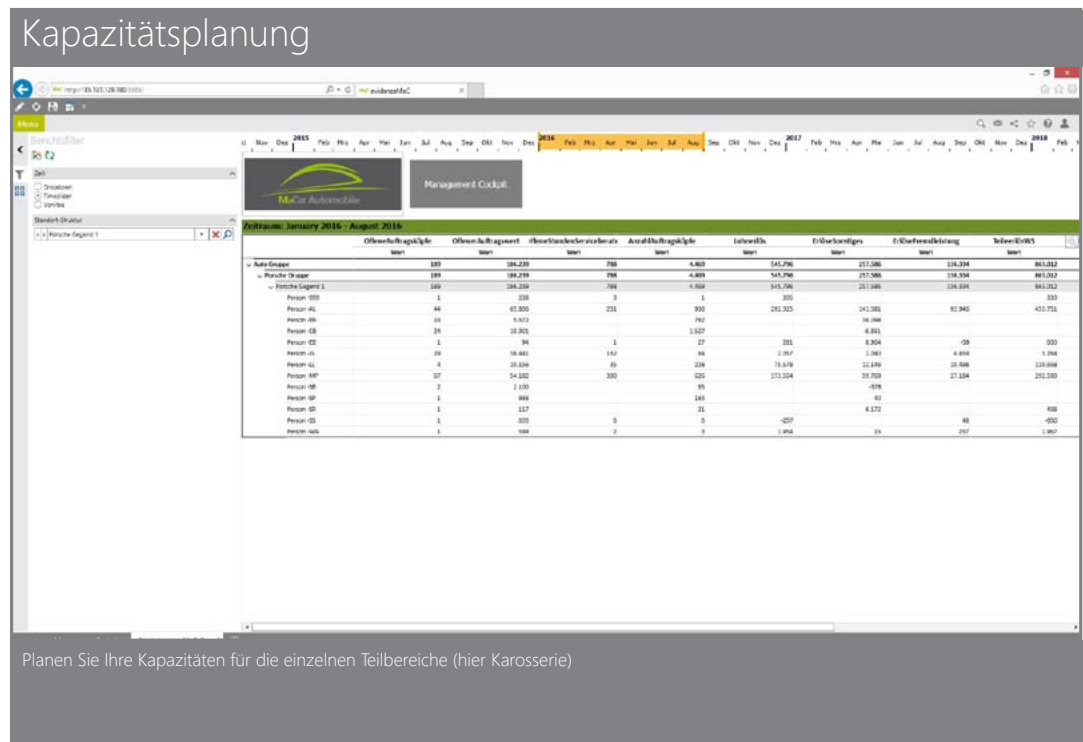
Kapazitätsplanung

http://10.121.129.300:5003/
evidanzaMaC

Menu

Berichtsfilter

Zeit
Dropdown
Timeslider
Von/bis

Standort-Struktur
Porsche Gegend 1

Nov Dez 2015 Feb Mrz Apr Mai Jun Jul Aug Sep Okt Nov Dez 2016 Feb Mrz Apr Mai Jun Jul Aug Sep Okt Nov Dez 2017 Feb Mrz Apr Mai Jun Jul Aug Sep Okt Nov Dez 2018 Feb

MaCar Automobile

Management Cockpit

Zeitraum: January 2016 - August 2016

| | OffeneAuftragsköpfe | OffenerAuftragswert | #freieStundenServiceberater | AnzahlAuftragsköpfe | LohnerlÖs | ErlöseSonstiges | ErlöseFremdleistung | TeileerlÖsWS |
|---|---|---|---|---|---|---|---|---|
| | Wert | Wert | Wert | Wert | Wert | Wert | Wert | Wert |
| Auto Gruppe | 189 | 186.239 | 788 | 4.469 | 545.796 | 257.586 | 156.334 | 861.012 |
| Porsche Gruppe | 189 | 186.239 | 788 | 4.469 | 545.796 | 257.586 | 156.334 | 861.012 |
| Porsche Gegend 1 | 189 | 186.239 | 788 | 4.469 | 545.796 | 257.586 | 156.334 | 861.012 |
| Person -999 | 1 | 238 | 3 | 1 | 305 | | | 330 |
| Person -AL | 44 | 65.800 | 231 | 930 | 292.325 | 141.581 | 92.948 | 453.751 |
| Person -BR | 16 | 5.672 | | 782 | | 38.398 | | |
| Person -CB | 24 | 18.301 | | 1.527 | | 6.861 | | |
| Person -EE | 1 | 94 | 1 | 27 | 281 | 8.904 | -39 | 800 |
| Person -JL | 26 | 58.441 | 152 | 66 | 2.357 | 2.083 | 4.898 | 5.298 |
| Person -LL | 4 | 28.599 | 95 | 229 | 75.578 | 12.176 | 28.486 | 119.658 |
| Person -MP | 37 | 34.182 | 300 | 620 | 173.384 | 39.759 | 27.184 | 292.300 |
| Person -NB | 3 | 2.100 | | 95 | | -578 | | |
| Person -SP | 1 | 998 | | 183 | | 42 | | |
| Person -SR | 1 | 117 | | 21 | | 6.172 | | 408 |
| Person -SS | 1 | 335 | 0 | 0 | -257 | | 48 | -650 |
| Person -WS | 1 | 988 | 2 | 3 | 1.958 | 15 | 297 | 1.967 |

Planen Sie Ihre Kapazitäten für die einzelnen Teilbereiche (hier Karosserie)